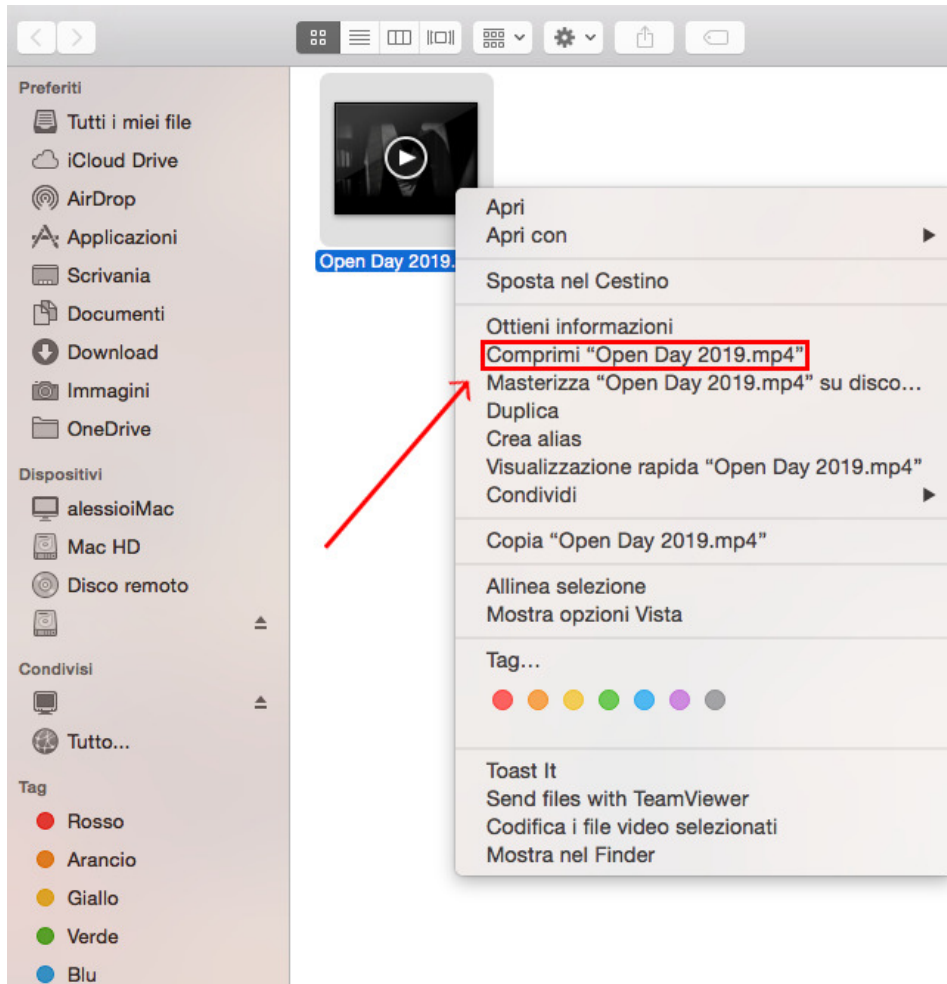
Preferiti
Tutti i miei file
iCloud Drive
AirDrop
Applicazioni
Scrivania
Documenti
Download
Immagini
OneDrive

Dispositivi
alessioiMac
Mac HD
Disco remoto

Condivisi
Tutto...

Tag
Rosso
Arancio
Giallo
Verde
Blu

Open Day 2019.

Apri
Apri con
Sposta nel Cestino
Ottieni informazioni
Comprimi “Open Day 2019.mp4”
Masterizza “Open Day 2019.mp4” su disco…
Duplica
Crea alias
Visualizzazione rapida “Open Day 2019.mp4”
Condividi
Copia “Open Day 2019.mp4”
Allinea selezione
Mostra opzioni Vista
Tag…
Toast It
Send files with TeamViewer
Codifica i file video selezionati
Mostra nel Finder